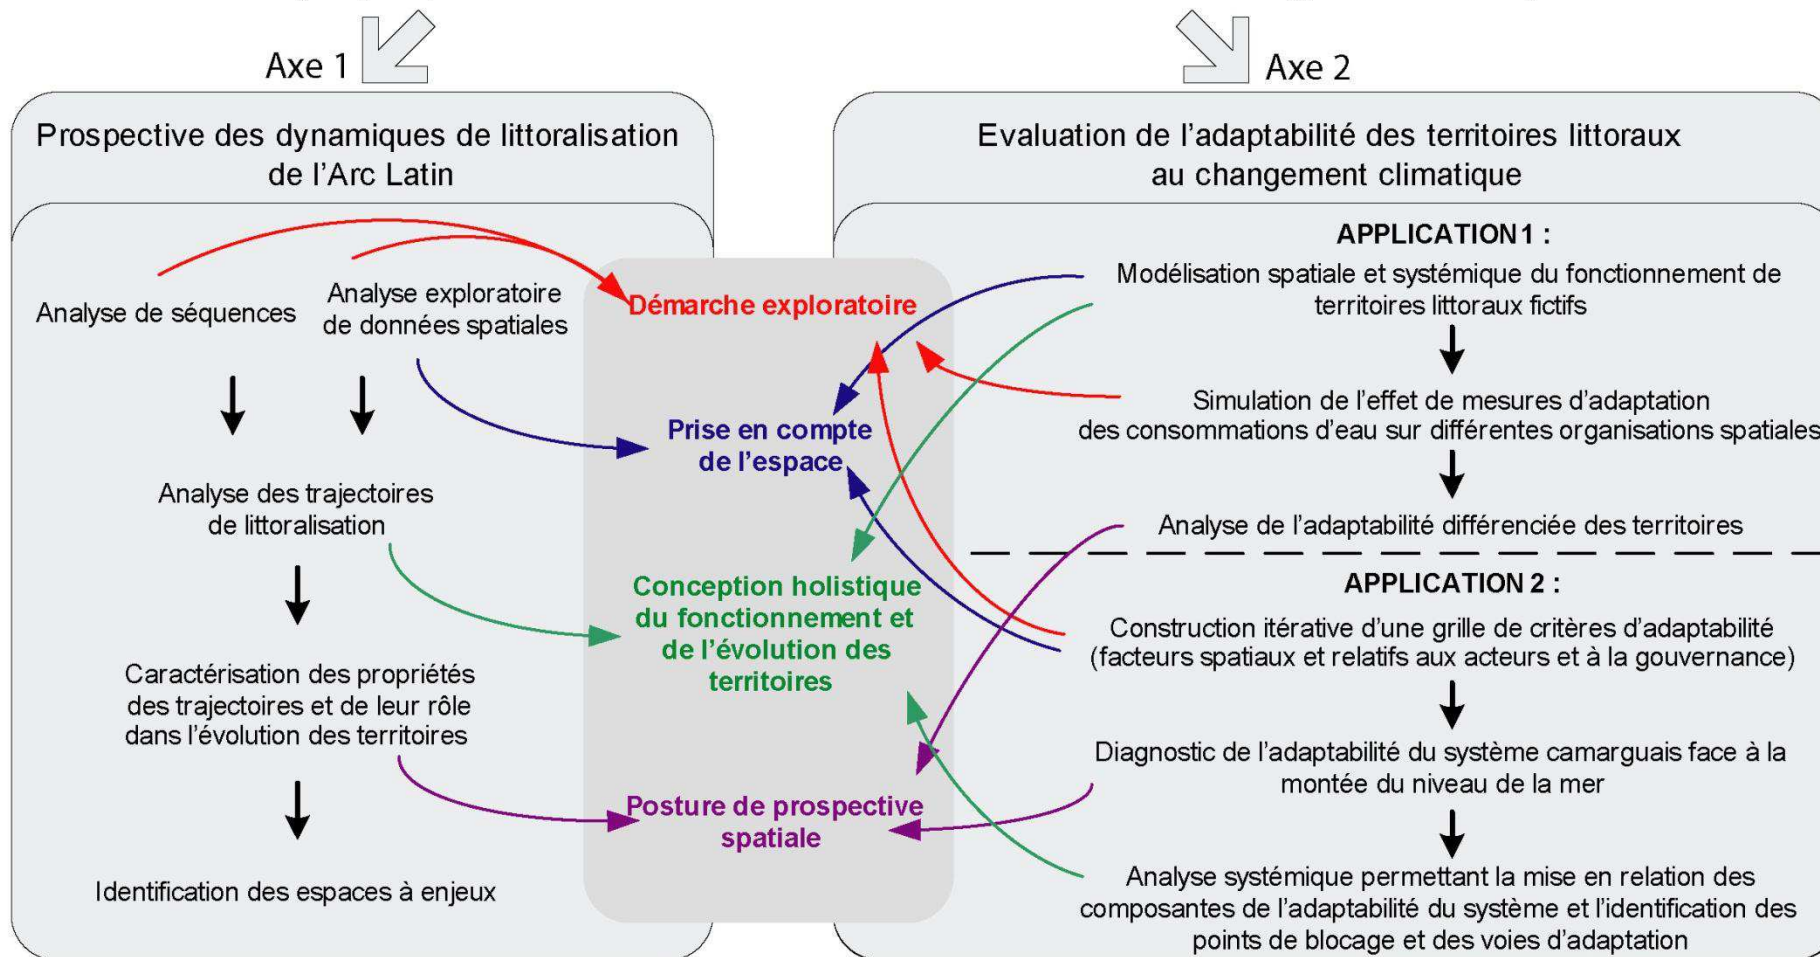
Axe 1

Axe 2

Prospective des dynamiques de littoralisation de l'Arc Latin

Analyse de séquences

Analyse exploratoire de données spatiales

Analyse des trajectoires de littoralisation

Caractérisation des propriétés des trajectoires et de leur rôle dans l'évolution des territoires

Identification des espaces à enjeux

Démarche exploratoire

Prise en compte de l'espace

Conception holistique du fonctionnement et de l'évolution des territoires

Posture de prospective spatiale

Evaluation de l'adaptabilité des territoires littoraux au changement climatique

APPLICATION 1 :

Modélisation spatiale et systémique du fonctionnement de territoires littoraux fictifs

Simulation de l'effet de mesures d'adaptation des consommations d'eau sur différentes organisations spatiales

Analyse de l'adaptabilité différenciée des territoires

APPLICATION 2 :

Construction itérative d'une grille de critères d'adaptabilité (facteurs spatiaux et relatifs aux acteurs et à la gouvernance)

Diagnostic de l'adaptabilité du système camarguais face à la montée du niveau de la mer

Analyse systémique permettant la mise en relation des composantes de l'adaptabilité du système et l'identification des points de blocage et des voies d'adaptation